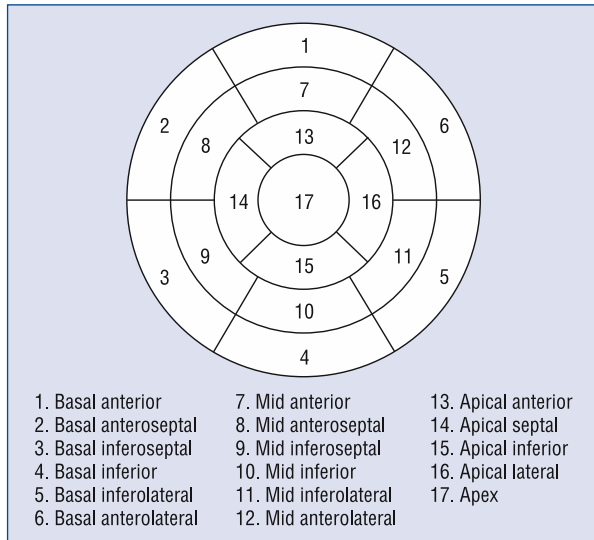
1
7
2
8
13
12
6
14
17
16
9
15
11
3
5
10
4

1. Basal anterior
2. Basal anteroseptal
3. Basal inferoseptal
4. Basal inferior
5. Basal inferolateral
6. Basal anterolateral

7. Mid anterior
8. Mid anteroseptal
9. Mid inferoseptal
10. Mid inferior
11. Mid inferolateral
12. Mid anterolateral

13. Apical anterior
14. Apical septal
15. Apical inferior
16. Apical lateral
17. Apex